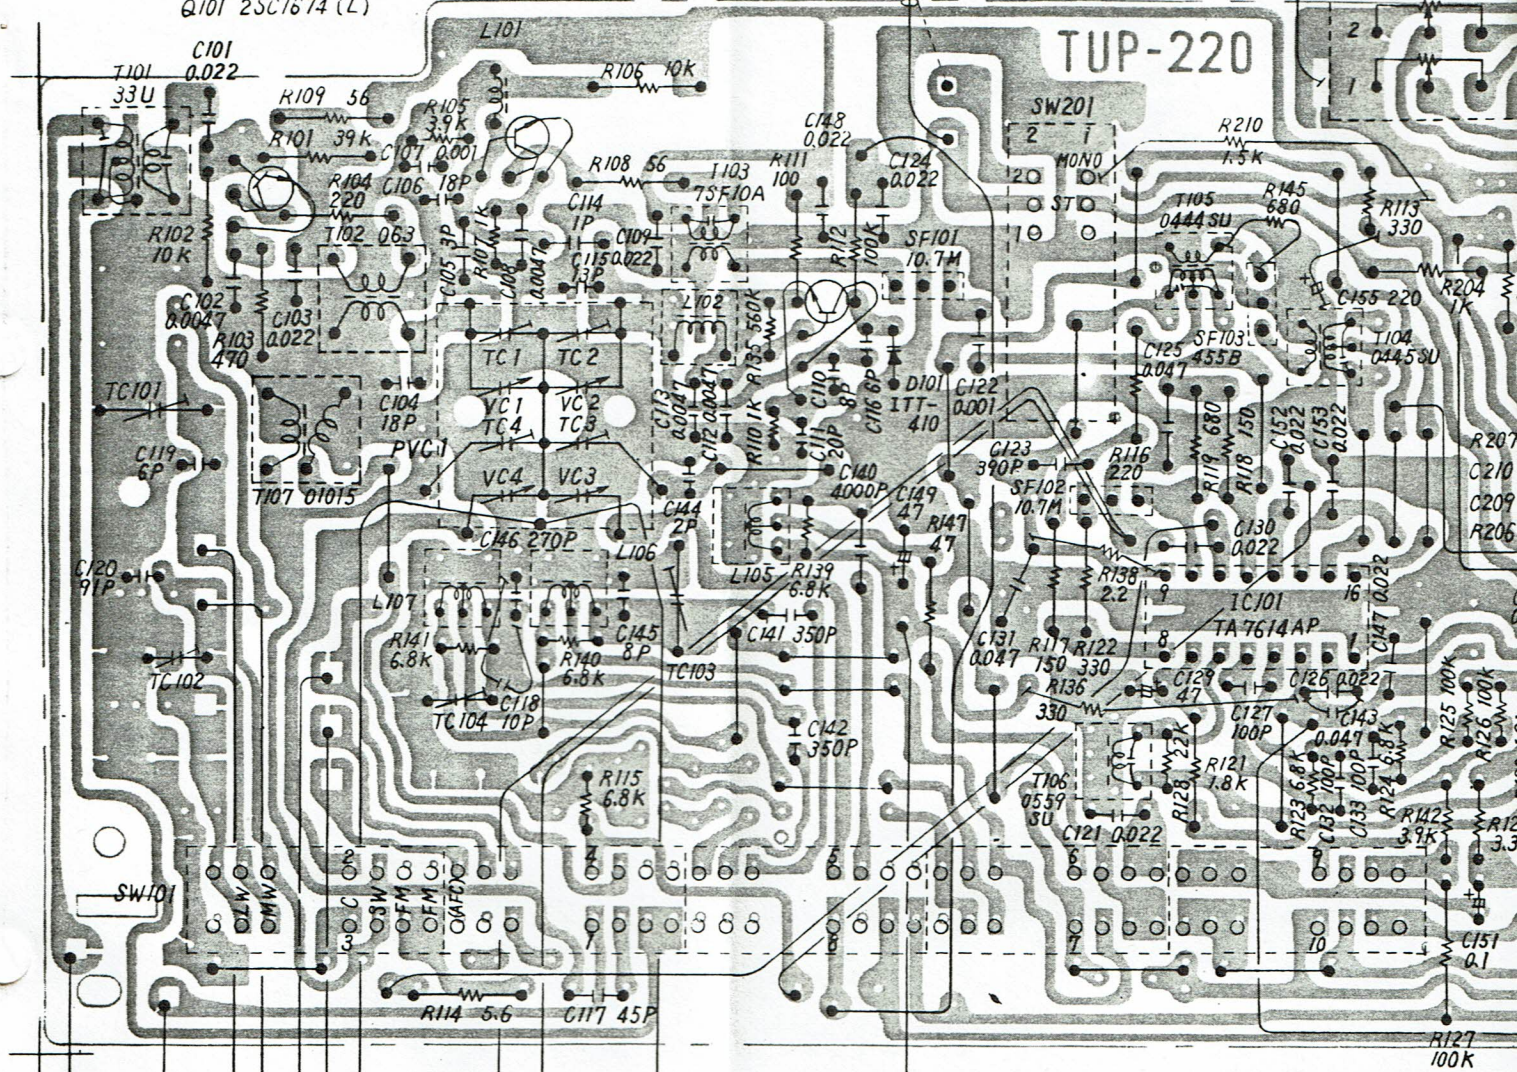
Q101 2SC1674 (L)
TUP-220
C101 0.022
T101 33U
L101
R106 10K
R109 56
R105 3.9K
R101 39K
C107 0.001
C148 0.022
SW201
2 1
R210 1.5K
MONO
ST
R108 56
T103 7SF10A
R111 100
C124 0.022
R104 220
C106 18P
C114 1P
R113 330
T105 0444SU
R145 680
R102 10K
T102 063
C105 3P
R107 1K
C108 0.0047
C115 0.022
C109 0.022
13P
R12
100K
SF101 10.7M
C155 220
R204 1K
C102 0.0047
R103 470
C103 0.022
L102
R135 560K
C125 0.047
SF103 455B
T104 0445SU
TC1
TC2
C104 18P
C113 0.0047
C112 0.0047
R110 1K
C110 8P
C116 6P
D101 1TT-410
C122 0.001
TC101
VC1
VC2
TC4
TC3
R119 680
R18 150
C152 0.022
C153 0.022
R207
C119 6P
PVC1
C11 20P
C123 390P
R116 220
C210
T107 01015
VC4
VC3
C140 4000P
C149 47
SF102 10.7M
C209
C144 2P
R147 47
C130 0.022
R206
C146 270P
L106
C120 91P
L105
R139 6.8K
R138 2.2
9
16
L107
IC101
TA7614AP
C147 0.022
R141 6.8K
C145 8P
C141 350P
C131 0.047
R117 150
R122 330
8
1
R140 6.8K
TC102
TC103
C129 47
C126 0.022
R125 100K
R126 100K
C118
R136
330
C127 100P
C143 0.047
TC104 10P
C142 350P
R23 2.2K
R121 1.8K
R123 6.8K
C132 100P
C133 100P
R124 6.8K
R115 6.8K
T106 0559 SU
R128
R142 3.9K
R12
3.3
C121 0.022
2
4
5
6
9
SW101
LW
MW
C
SW
FM
FM
AFC
3
7
7
10
C151 0.1
R114 5.6
C117 45P
R127 100K